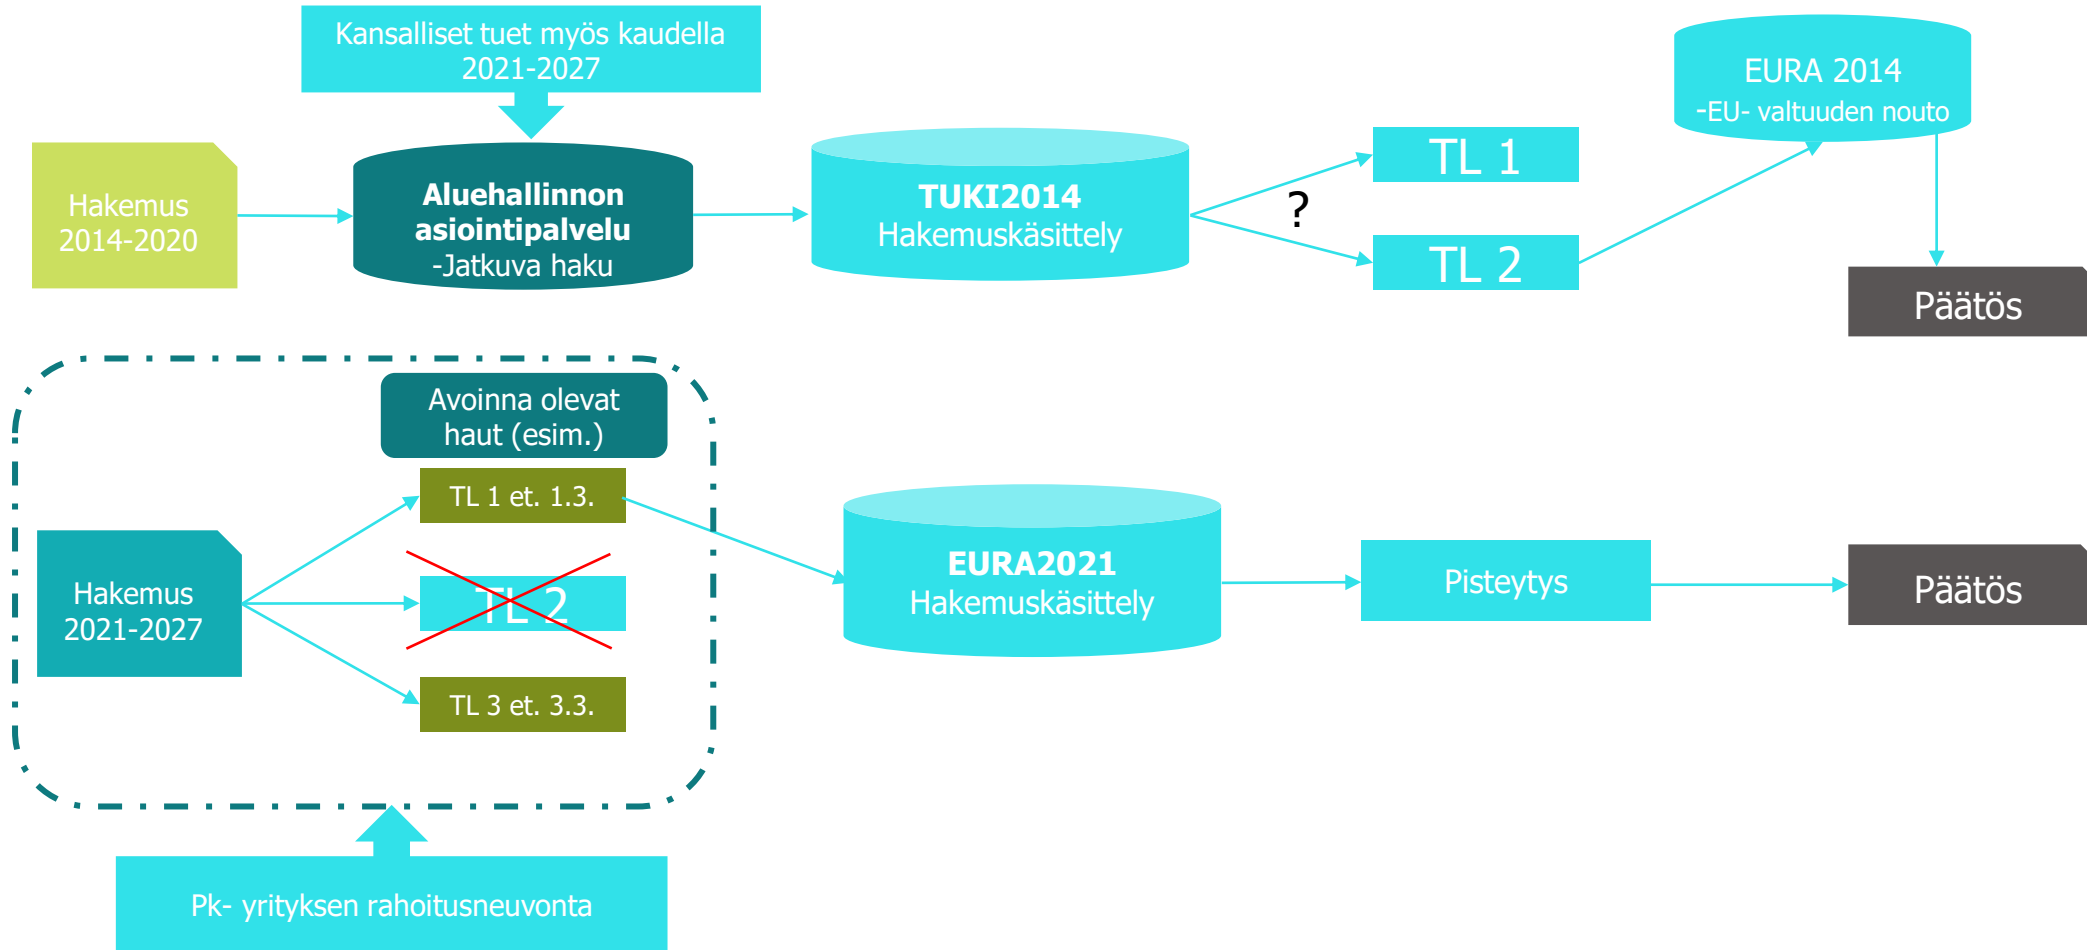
Kansalliset tuet myös kaudella 2021-2027

Hakemus 2014-2020

Aluehallinnon asiointipalvelu
-Jatkuva haku

TUKI2014
Hakemuskäsittely

?

TL 1

TL 2

EURA 2014
-EU- valtuuden nouto

Päätös

Avoinna olevat haut (esim.)

TL 1 et. 1.3.

Hakemus 2021-2027

TL 2

TL 3 et. 3.3.

EURA2021
Hakemuskäsittely

Pisteytys

Päätös

Pk- yrityksen rahoitusneuvonta